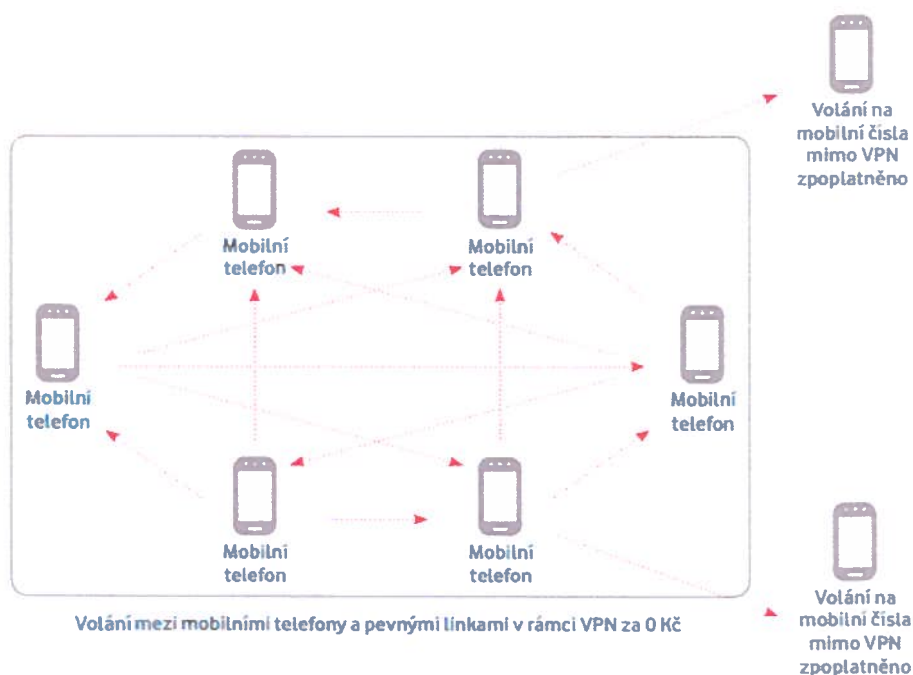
Volání na mobilní čísla mimo VPN zpoplatněno

Mobilní telefon

Mobilní telefon

Mobilní telefon

Mobilní telefon

Mobilní telefon

Mobilní telefon

Volání mezi mobilními telefony a pevnými linkami v rámci VPN za 0 Kč

Volání na mobilní čísla mimo VPN zpoplatněno